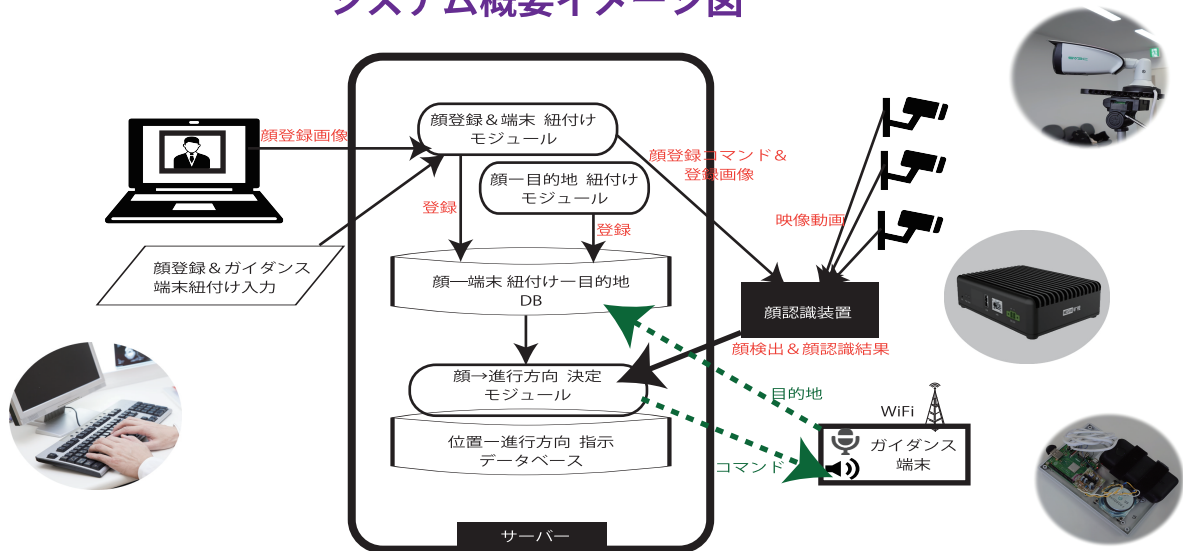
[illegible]

顔登録画像

顔登録＆端末 紐付け
モジュール

顔登録コマンド＆
登録画像

顔ー目的地 紐付け
モジュール

登録

登録

映像動画

顔登録＆ガイダンス
端末紐付け入力

顔ー端末 紐付けー目的地
DB

顔認識装置

顔検出＆顔認識結果

顔→進行方向 決定
モジュール

目的地

WiFi

位置ー進行方向 指示
データベース

ガイダンス
端末

コマンド

サーバー